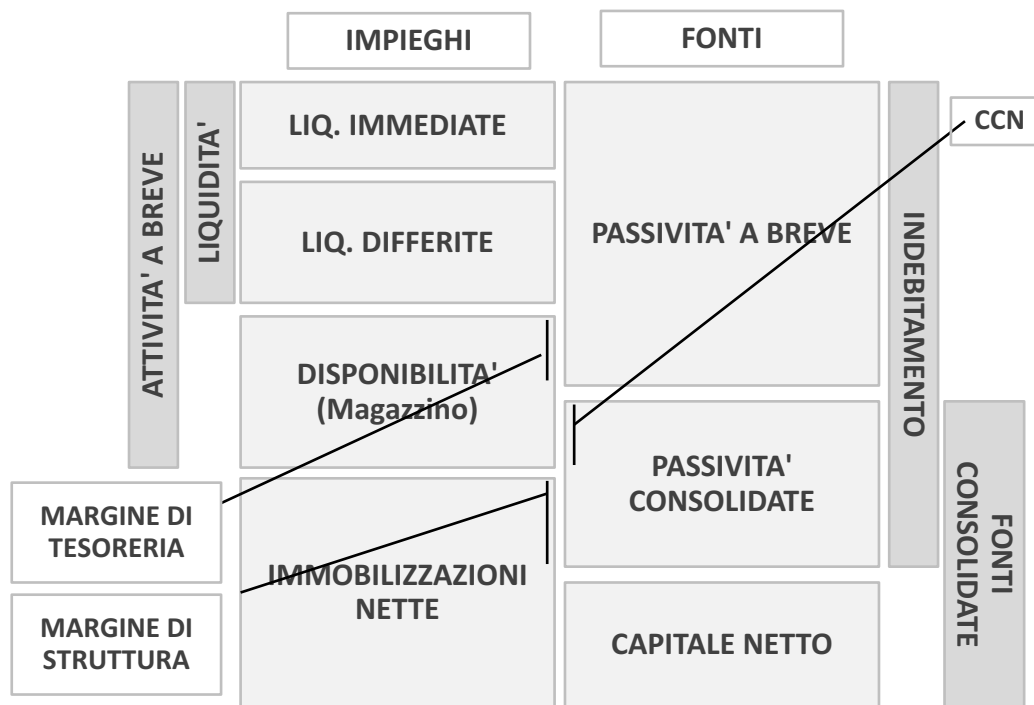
IMPIEGHI

FONTI

ATTIVITA' A BREVE

LIQUIDITA'

LIQ. IMMEDIATE

LIQ. DIFFERITE

DISPONIBILITA' (Magazzino)

IMMOBILIZZAZIONI NETTE

PASSIVITA' A BREVE

PASSIVITA' CONSOLIDATE

CAPITALE NETTO

INDEBITAMENTO

FONTI CONSOLIDATE

CCN

MARGINE DI TESORERIA

MARGINE DI STRUTTURA